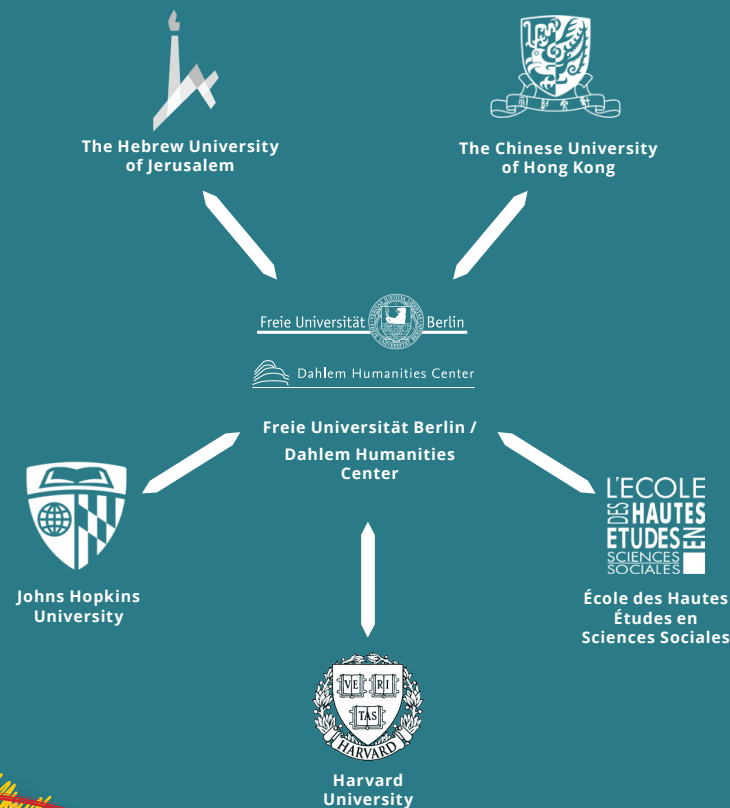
The Hebrew University of Jerusalem

The Chinese University of Hong Kong

Freie Universität Berlin

Dahlem Humanities Center

Freie Universität Berlin / Dahlem Humanities Center

Johns Hopkins University

L'ECOLE DES HAUTES ETUDES EN SCIENCES SOCIALES

École des Hautes Études en Sciences Sociales

VE RI TAS

HARVARD

Harvard University